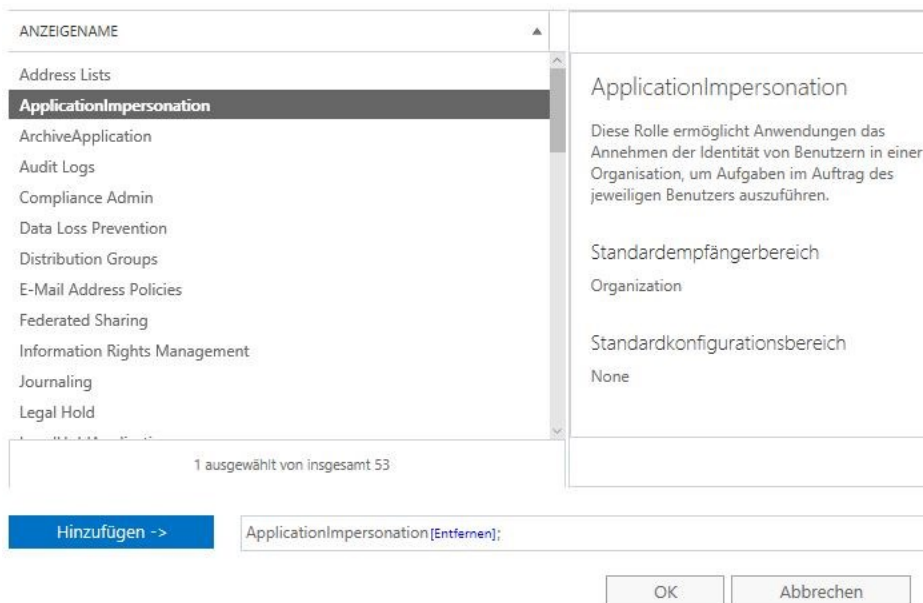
ANZEIGENAME

Address Lists
ApplicationImpersonation
ArchiveApplication
Audit Logs
Compliance Admin
Data Loss Prevention
Distribution Groups
E-Mail Address Policies
Federated Sharing
Information Rights Management
Journaling
Legal Hold
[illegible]

1 ausgewählt von insgesamt 53

ApplicationImpersonation

Diese Rolle ermöglicht Anwendungen das Annehmen der Identität von Benutzern in einer Organisation, um Aufgaben im Auftrag des jeweiligen Benutzers auszuführen.

Standardempfängerbereich

Organization

Standardkonfigurationsbereich

None

Hinzufügen ->

ApplicationImpersonation [Entfernen];

OK

Abbrechen